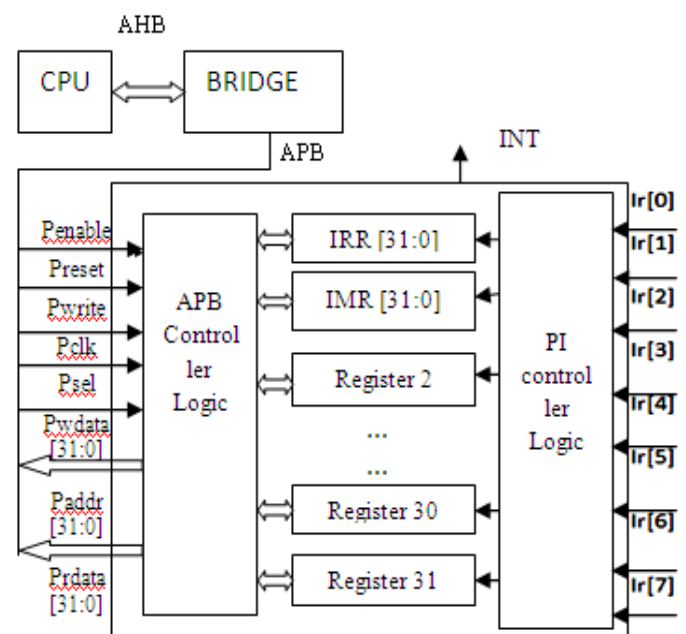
AHB

CPU

BRIDGE

APB

INT

Penable

Preset

Pwrite

Pclk

Psel

Pwdata [31:0]

Paddr [31:0]

Prdata [31:0]

APB Control ler Logic

IRR [31:0]

IMR [31:0]

Register 2

...

...

Register 30

Register 31

PI control ler Logic

Ir[0]

Ir[1]

Ir[2]

Ir[3]

Ir[4]

Ir[5]

Ir[6]

Ir[7]